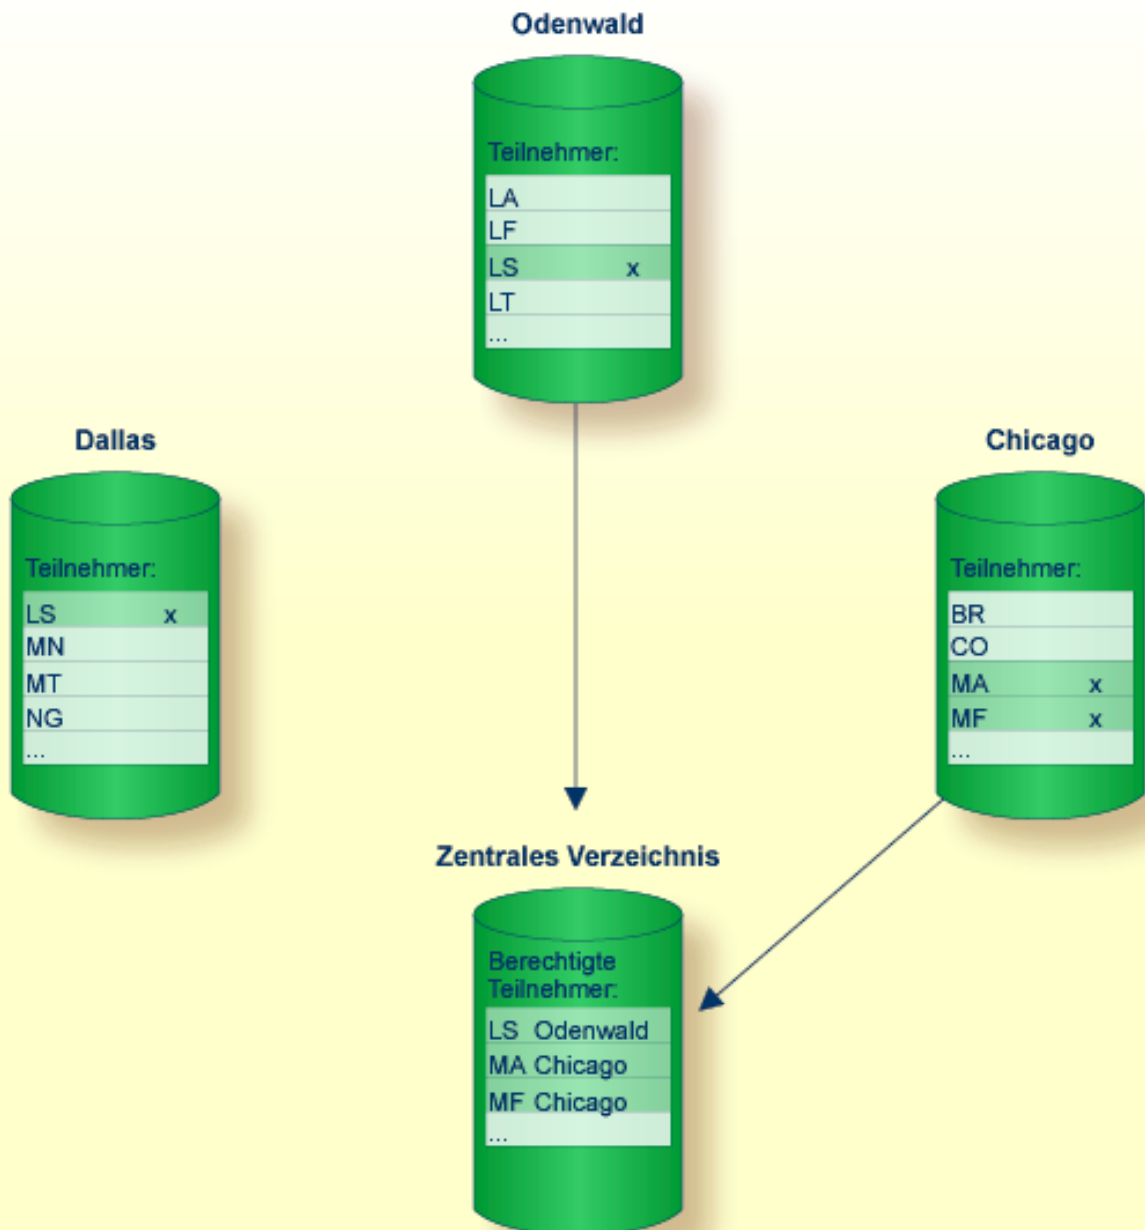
Odenwald

Teilnehmer:

| | |
|---|---|
| LA | |
| LF | |
| LS | x |
| LT | |
| ... | |

Dallas

Teilnehmer:

| | |
|---|---|
| LS | x |
| MN | |
| MT | |
| NG | |
| ... | |

Chicago

Teilnehmer:

| | |
|---|---|
| BR | |
| CO | |
| MA | x |
| MF | x |
| ... | |

Zentrales Verzeichnis

Berechtigte Teilnehmer:

| |
|---|
| LS Odenwald |
| MA Chicago |
| MF Chicago |
| ... |